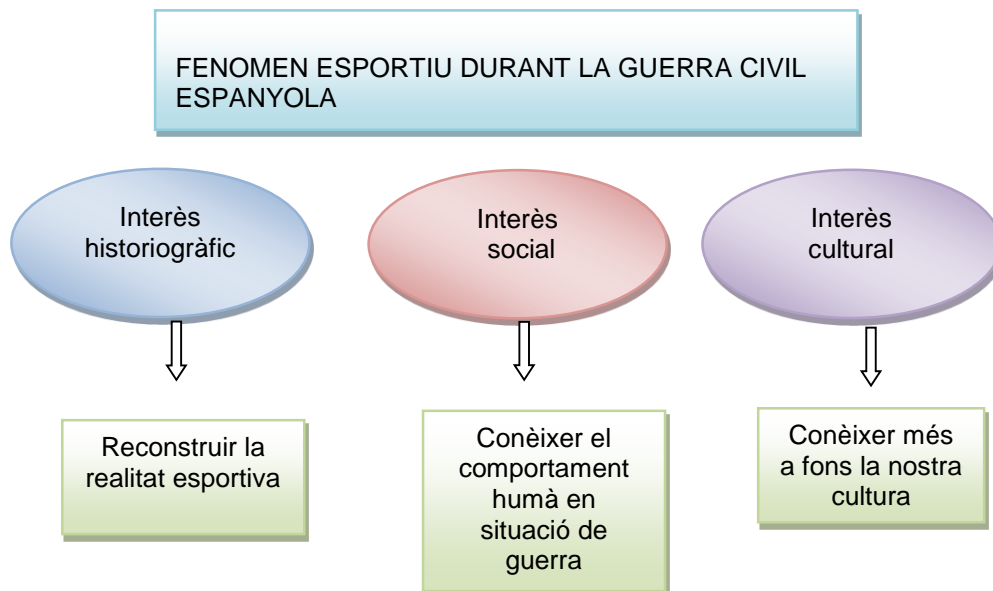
FENOMEN ESPORTIU DURANT LA GUERRA CIVIL ESPANYOLA

Interès historiogràfic

Interès social

Interès cultural

Reconstruir la realitat esportiva

Conèixer el comportament humà en situació de guerra

Conèixer més a fons la nostra cultura